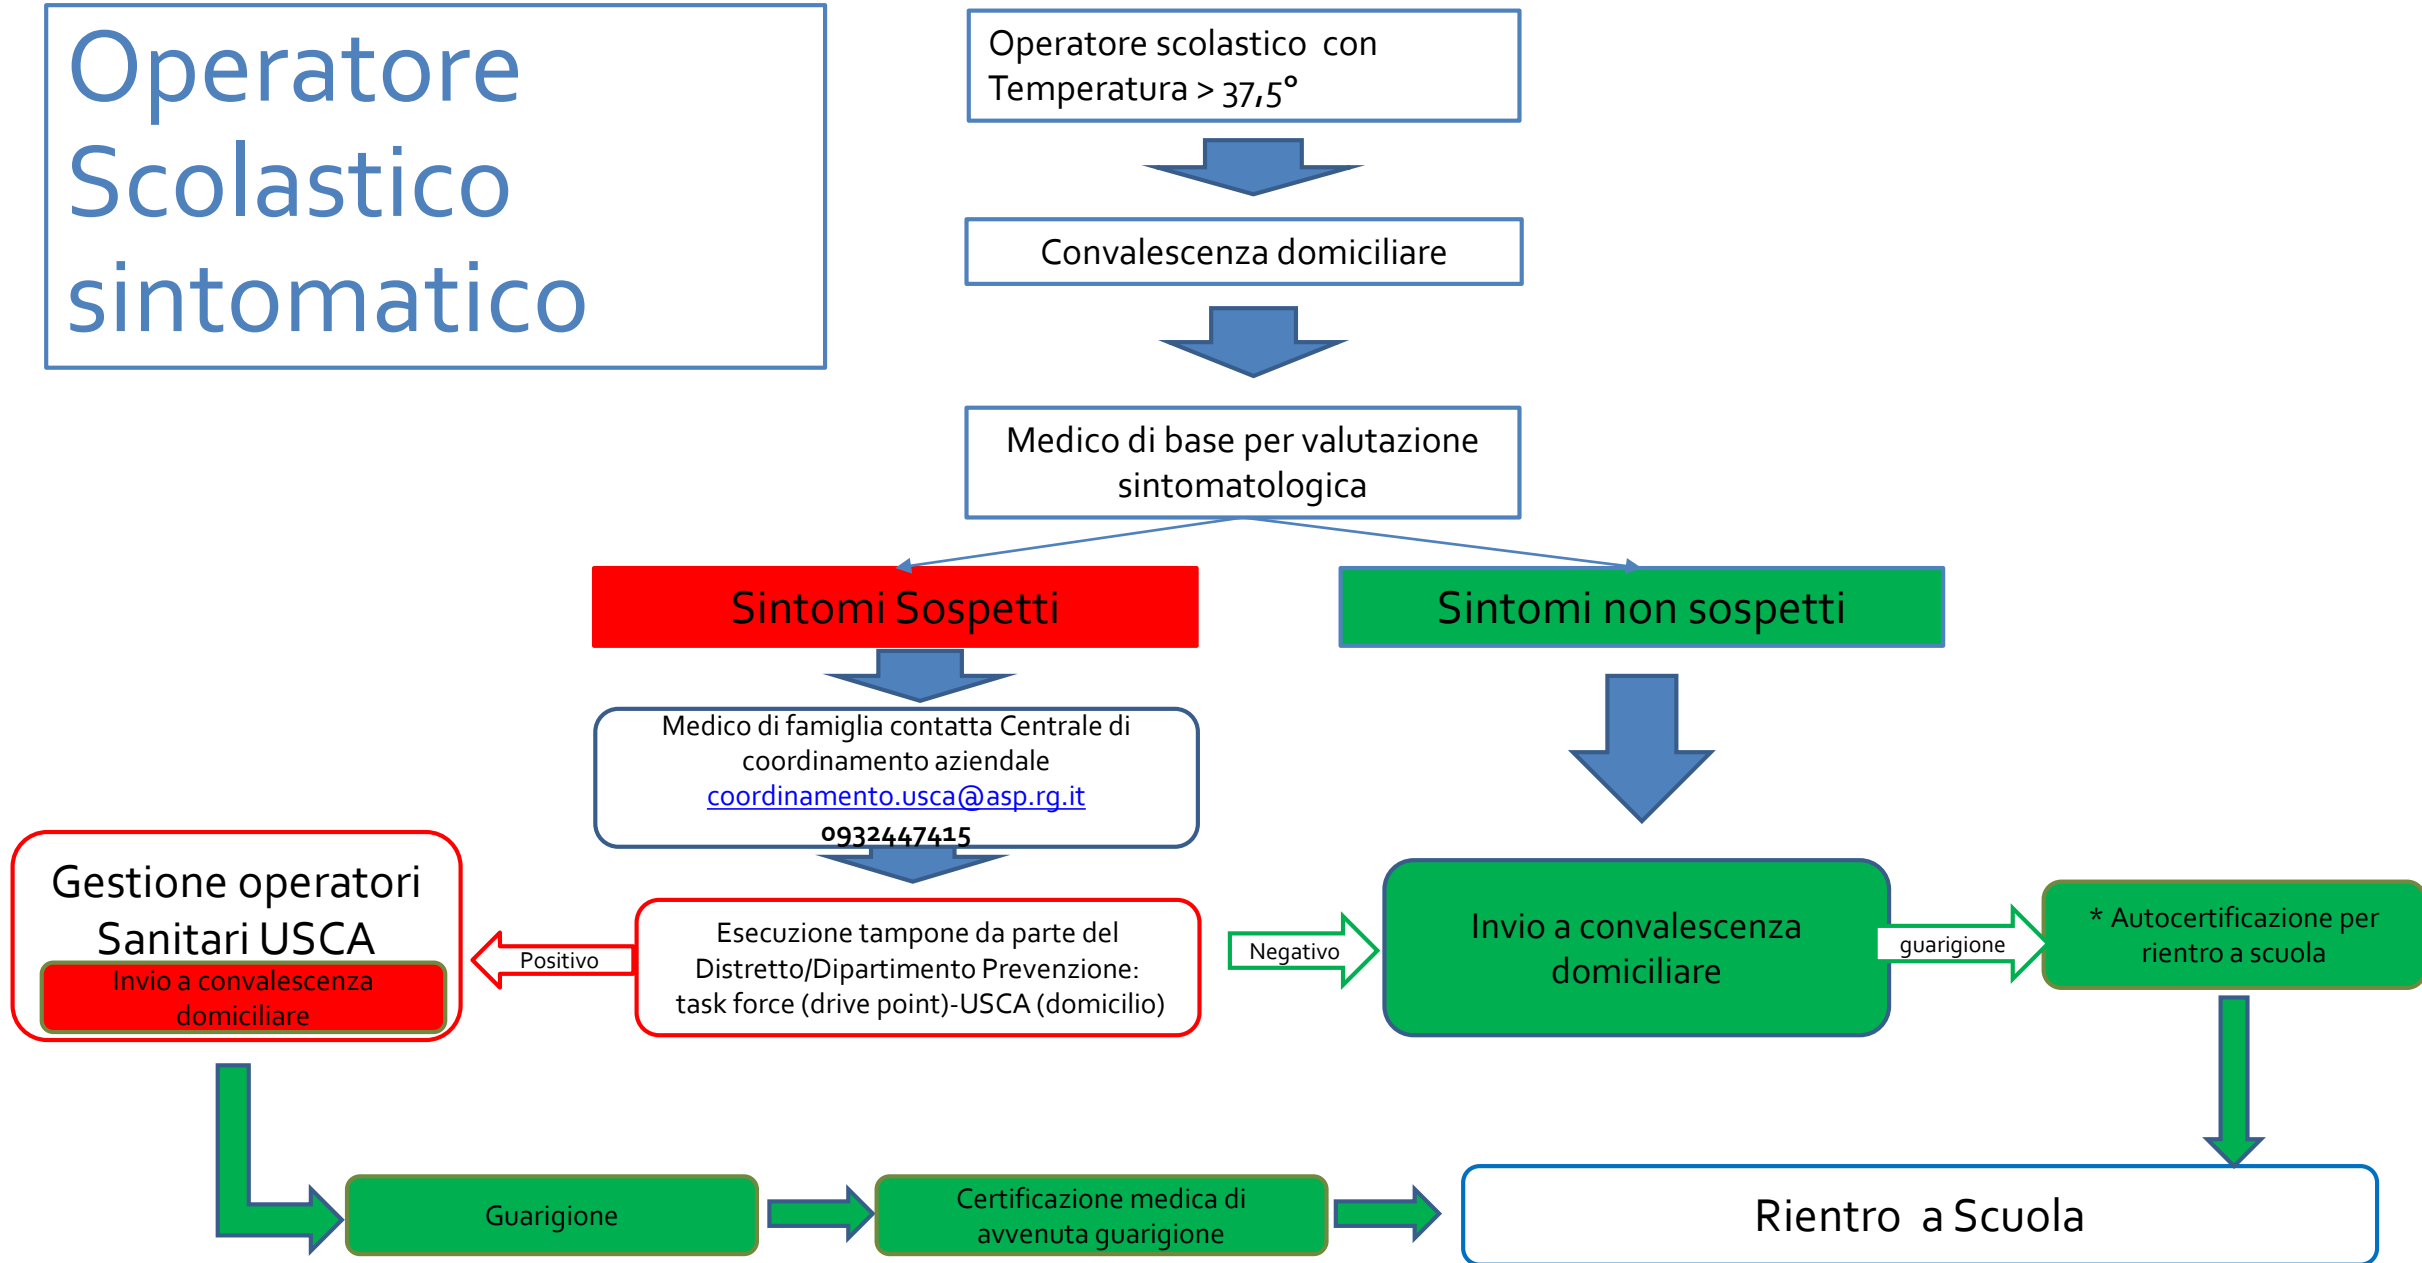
Operatore Scolastico sintomatico

Operatore scolastico con Temperatura > 37,5°

Convalescenza domiciliare

Medico di base per valutazione sintomatologica

Sintomi Sospetti

Sintomi non sospetti

Medico di famiglia contatta Centrale di coordinamento aziendale coordinamento.usca@asp.rg.it 0932447415

Gestione operatori Sanitari USCA

Invio a convalescenza domiciliare

Positivo

Esecuzione tampone da parte del Distretto/Dipartimento Prevenzione: task force (drive point)-USCA (domicilio)

Negativo

Invio a convalescenza domiciliare

guarigione

* Autocertificazione per rientro a scuola

Guarigione

Certificazione medica di avvenuta guarigione

Rientro a Scuola